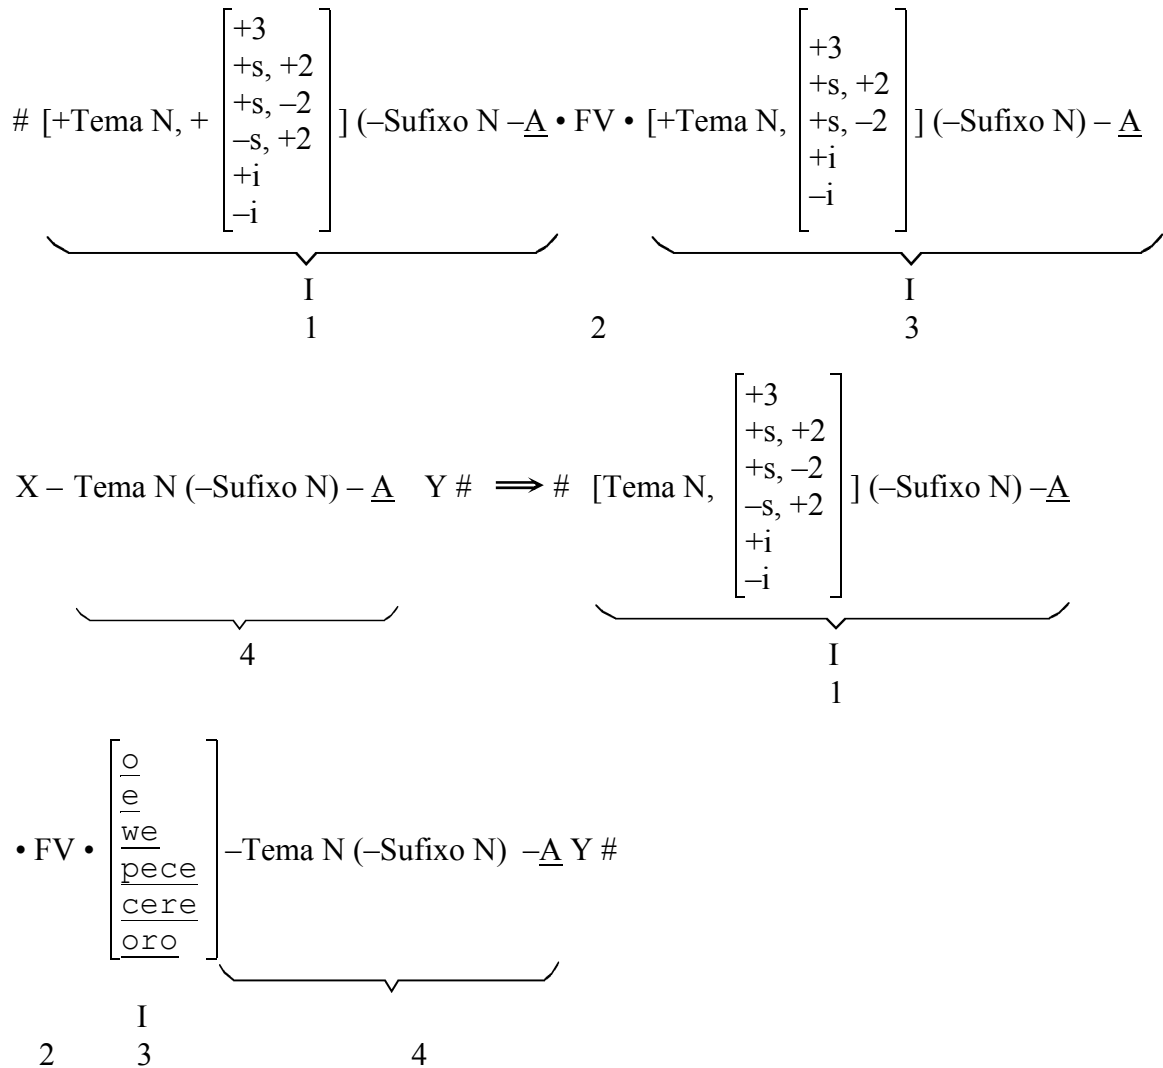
# [+Tema N, + $\begin{bmatrix} +3 \\ +s, +2 \\ +s, -2 \\ -s, +2 \\ +i \\ -i \end{bmatrix}$ ] (–Sufixo N –$\underline{A}$ • FV • [+Tema N, $\begin{bmatrix} +3 \\ +s, +2 \\ +s, -2 \\ +i \\ -i \end{bmatrix}$ ] (–Sufixo N) – $\underline{A}$

I
1 2 I
3

X – Tema N (–Sufixo N) – $\underline{A}$ Y # $\Longrightarrow$ # [Tema N, $\begin{bmatrix} +3 \\ +s, +2 \\ +s, -2 \\ -s, +2 \\ +i \\ -i \end{bmatrix}$ ] (–Sufixo N) –$\underline{A}$

4 I
1

• FV • $\begin{bmatrix} \underline{o} \\ \underline{e} \\ \underline{we} \\ \underline{pece} \\ \underline{cere} \\ \underline{oro} \end{bmatrix}$ –Tema N (–Sufixo N) –$\underline{A}$ Y #

I
2 3 4